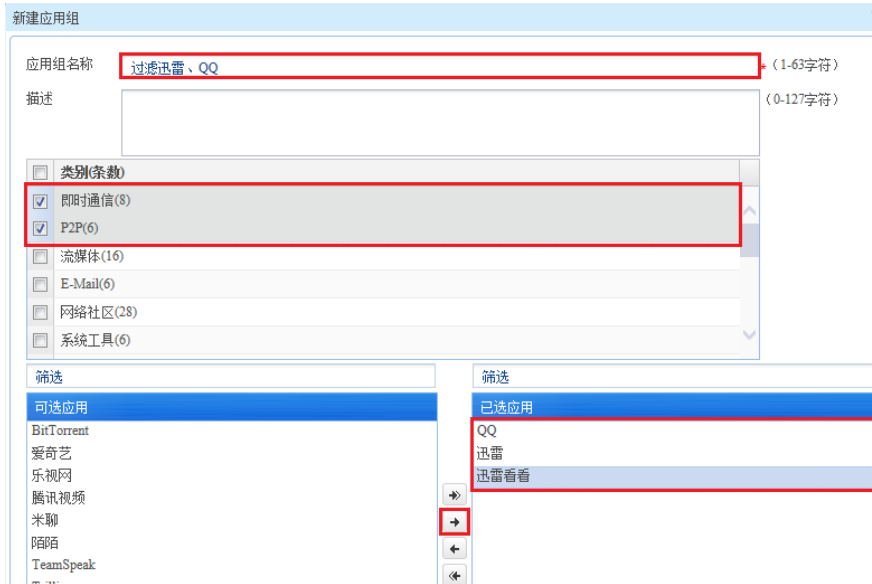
新建应用组

应用组名称 过滤迅雷、QQ * （1-63字符）

描述 （0-127字符）

| | 类别(条数) |
|---|---|
| ☑ | 即时通信(8) |
| ☑ | P2P(6) |
| ☐ | 流媒体(16) |
| ☐ | E-Mail(6) |
| ☐ | 网络社区(28) |
| ☐ | 系统工具(6) |

筛选

可选应用
BitTorrent
爱奇艺
乐视网
腾讯视频
米聊
陌陌
TeamSpeak

筛选

已选应用
QQ
迅雷
迅雷看看